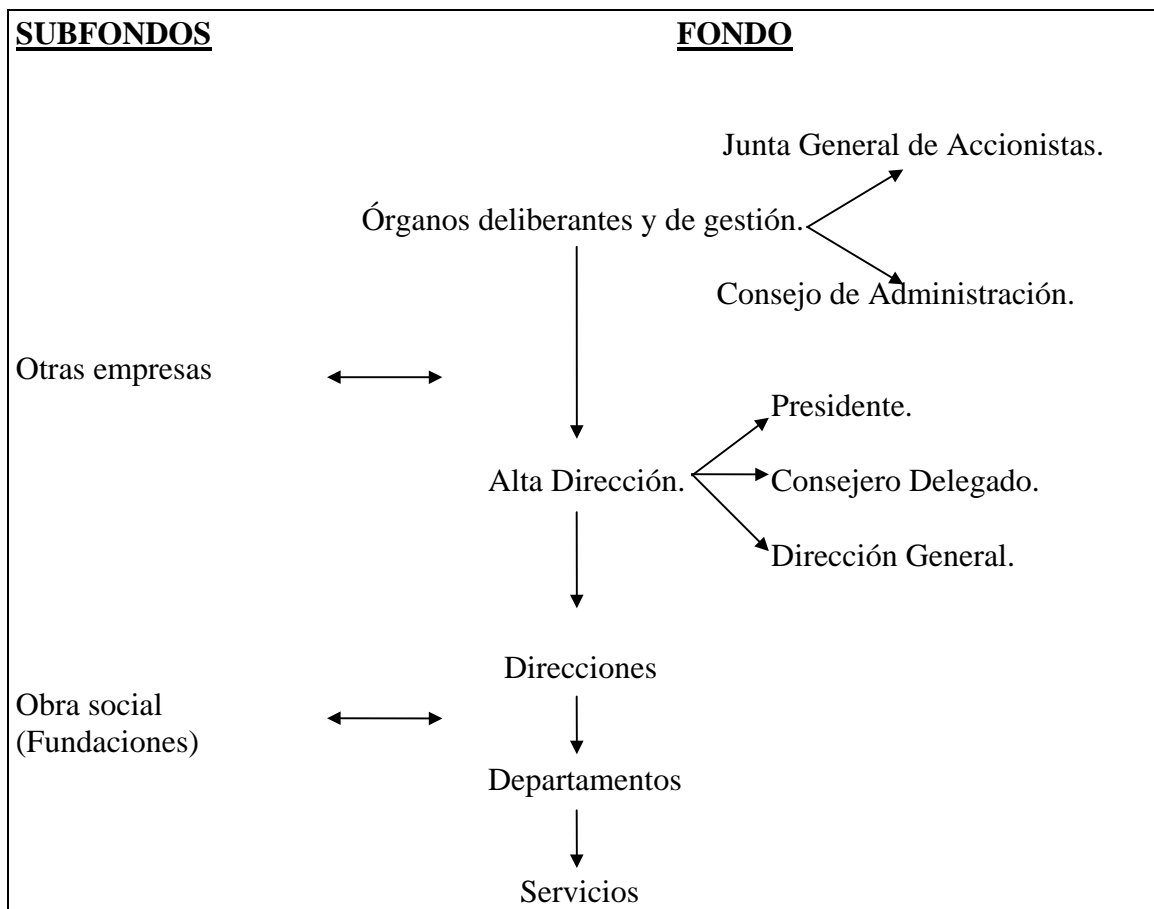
SUBFONDOS

FONDO

Junta General de Accionistas.

Órganos deliberantes y de gestión.

Consejo de Administración.

Otras empresas

Presidente.

Alta Dirección.

Consejero Delegado.

Dirección General.

Direcciones

Obra social (Fundaciones)

Departamentos

Servicios